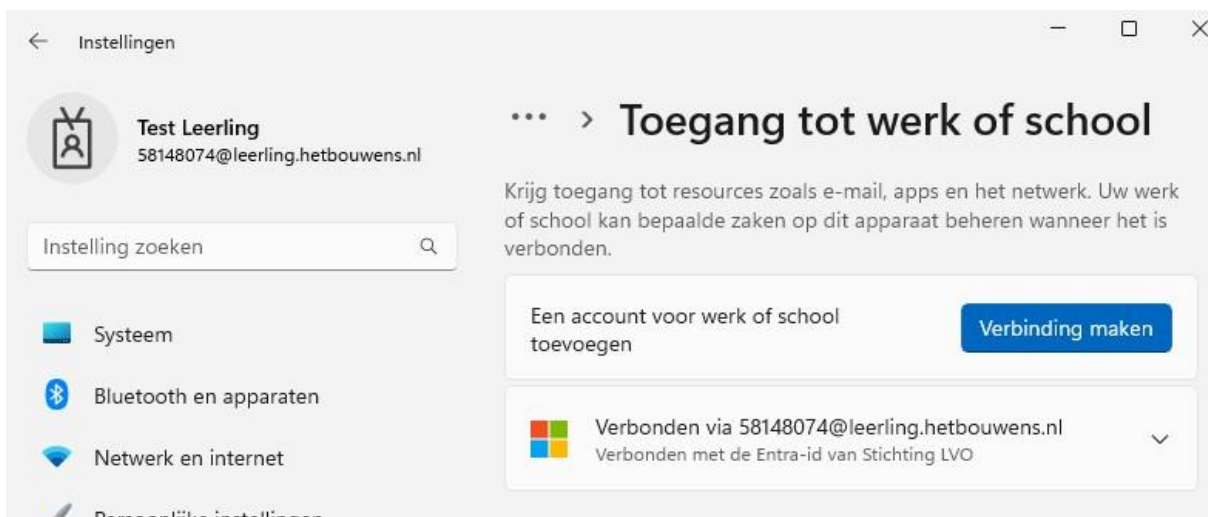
Instellingen

Test Leerling
58148074@leerling.hetbouwens.nl

Instelling zoeken

Systeem

Bluetooth en apparaten

Netwerk en internet

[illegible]

··· › Toegang tot werk of school

Krijg toegang tot resources zoals e-mail, apps en het netwerk. Uw werk of school kan bepaalde zaken op dit apparaat beheren wanneer het is verbonden.

Een account voor werk of school toevoegen

Verbinding maken

Verbonden via 58148074@leerling.hetbouwens.nl
Verbonden met de Entra-id van Stichting LVO